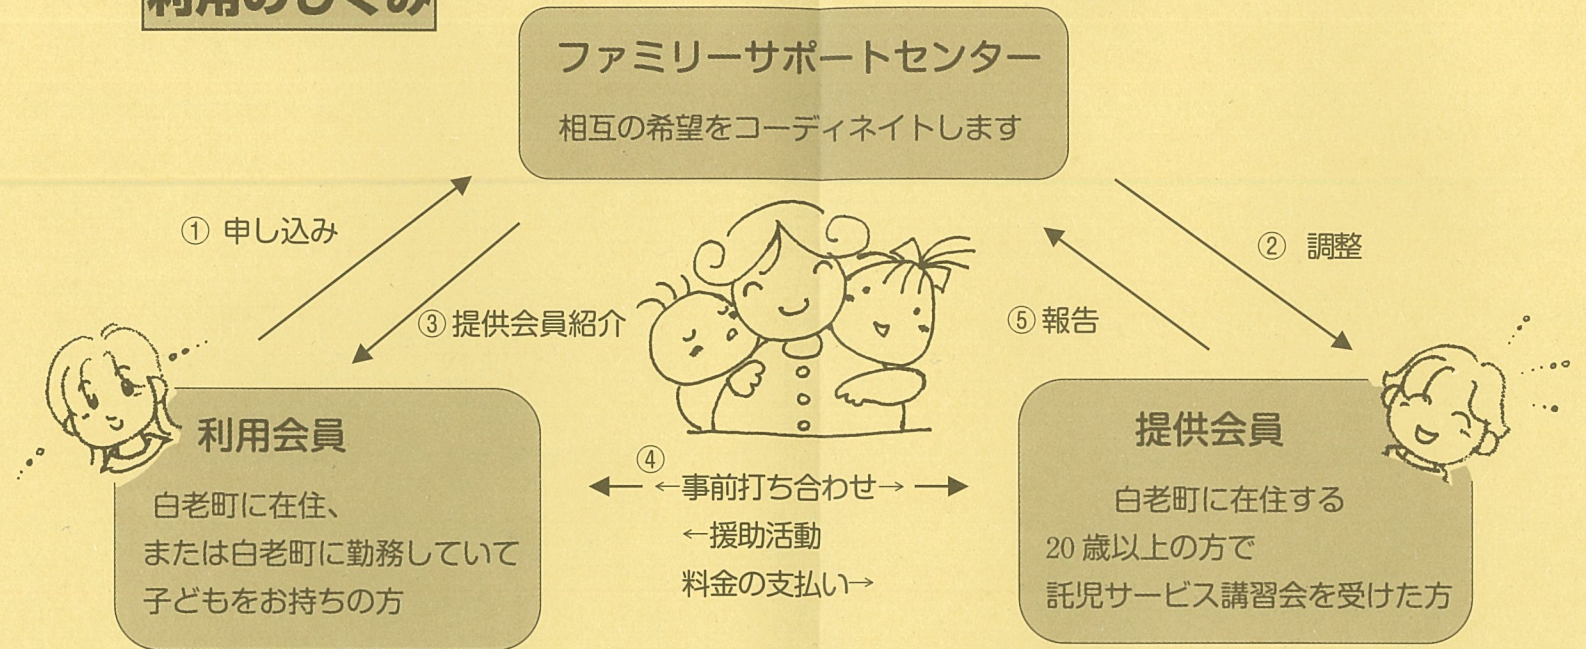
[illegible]

ファミリーサポートセンター

相互の希望をコーディネイトします

① 申し込み

② 調整

③ 提供会員紹介

⑤ 報告

利用会員

白老町に在住、
または白老町に勤務していて
子どもをお持ちの方

④
←事前打ち合わせ→
←援助活動
料金の支払い→

提供会員

白老町に在住する
20 歳以上の方で
託児サービス講習会を受けた方